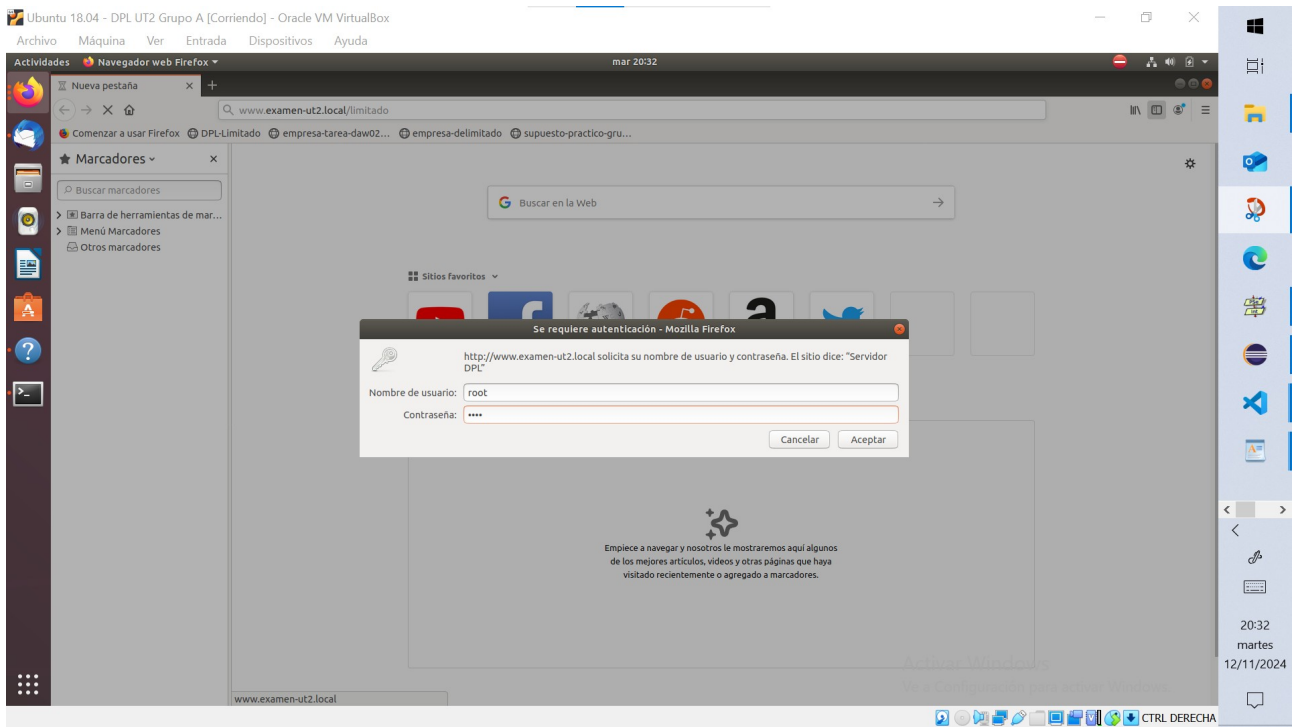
Ubuntu 18.04 - DPL UT2 Grupo A [Corriendo] - Oracle VM VirtualBox
Archivo Máquina Ver Entrada Dispositivos Ayuda

Actividades Navegador web Firefox ▾ mar 20:32

Nueva pestaña × +

www.examen-ut2.local/limitado

Comenzar a usar Firefox DPL-Limitado empresa-tarea-daw02... empresa-delimitado supuesto-practico-gru...

★ Marcadores ⌄ ×

Buscar marcadores

> Barra de herramientas de mar...
> Menú Marcadores
Otros marcadores

Buscar en la Web

Sitios favoritos ⌄

Se requiere autenticación - Mozilla Firefox

http://www.examen-ut2.local solicita su nombre de usuario y contraseña. El sitio dice: "Servidor DPL"

Nombre de usuario: root
Contraseña: ••••

Cancelar Aceptar

Empiece a navegar y nosotros le mostraremos aquí algunos de los mejores artículos, videos y otras páginas que haya visitado recientemente o agregado a marcadores.

www.examen-ut2.local

Activar Windows
Ve a Configuración para activar Windows.

CTRL DERECHA

20:32
martes
12/11/2024